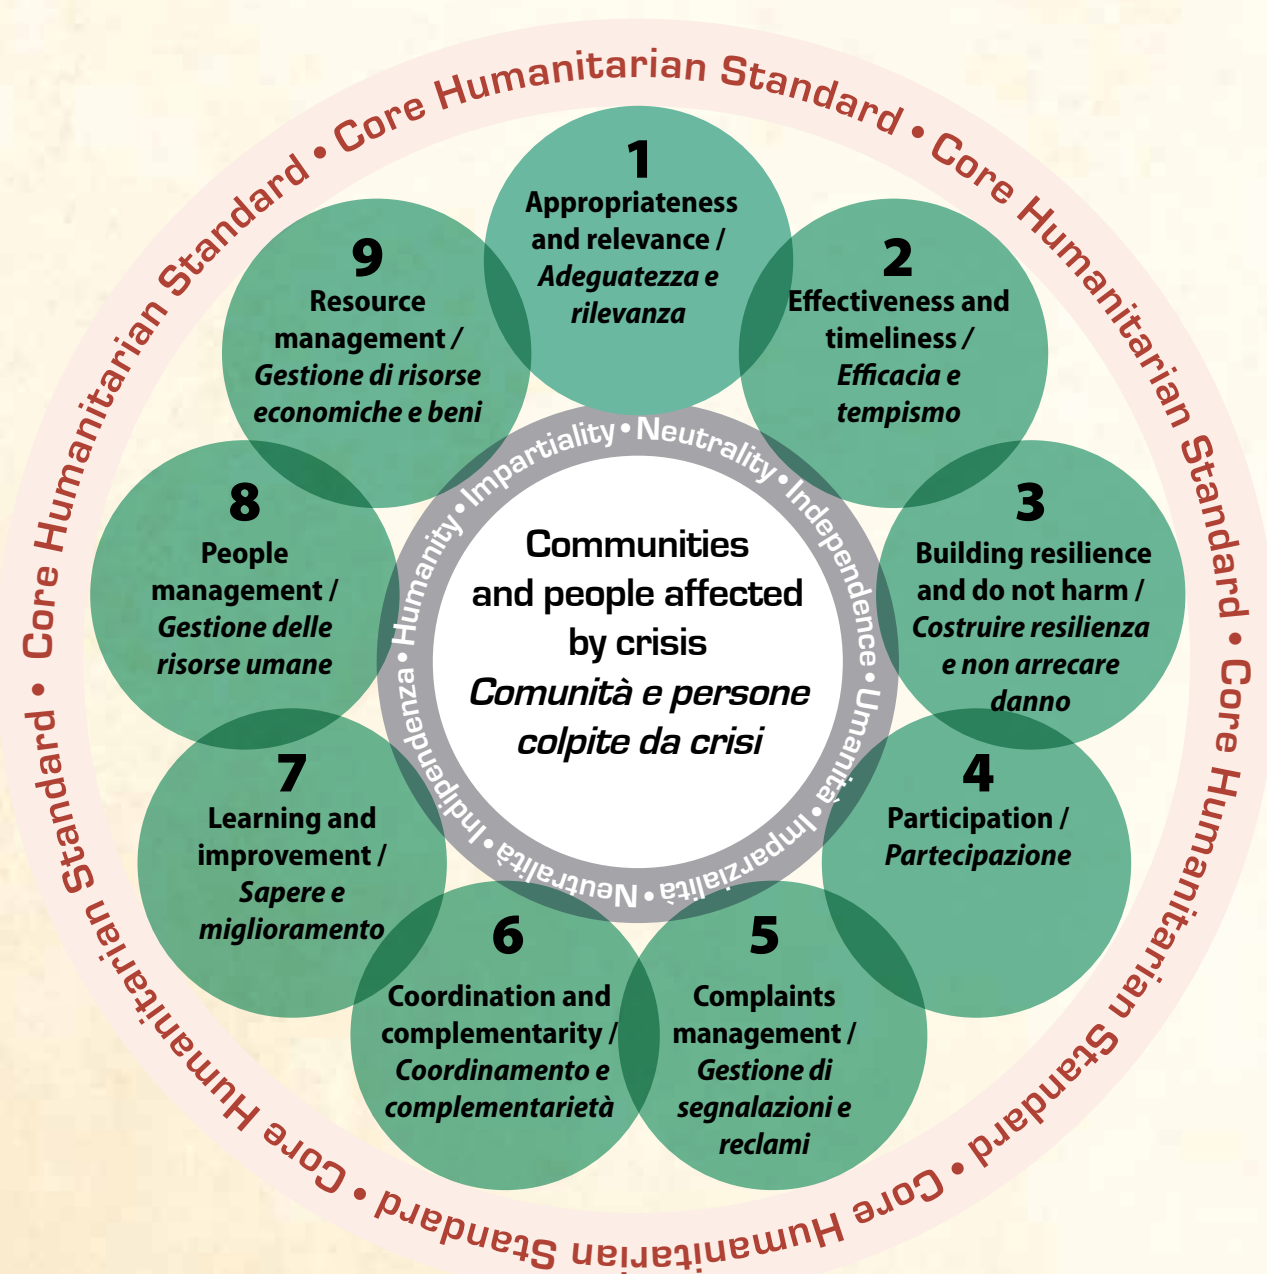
Core Humanitarian Standard • Core Humanitarian Standard • Core Humanitarian Standard • Core Humanitarian Standard • Core Humanitarian Standard • Core Humanitarian Standard •

1
Appropriateness and relevance / *Adeguatezza e rilevanza*

2
Effectiveness and timeliness / *Efficacia e tempismo*

3
Building resilience and do not harm / *Costruire resilienza e non arrecare danno*

4
Participation / *Partecipazione*

5
Complaints management / *Gestione di segnalazioni e reclami*

6
Coordination and complementarity / *Coordinamento e complementarietà*

7
Learning and improvement / *Sapere e miglioramento*

8
People management / *Gestione delle risorse umane*

9
Resource management / *Gestione di risorse economiche e beni*

Humanity • Impartiality • Neutrality • Independence • Umanità • Imparzialità • Neutralità • Indipendenza •

Communities and people affected by crisis
*Comunità e persone colpite da crisi*